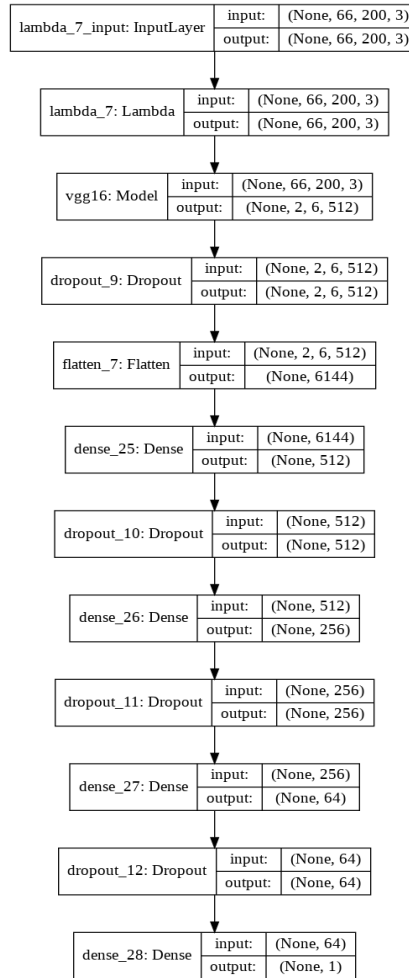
lambda_7_input: InputLayer
input: (None, 66, 200, 3)
output: (None, 66, 200, 3)

lambda_7: Lambda
input: (None, 66, 200, 3)
output: (None, 66, 200, 3)

vgg16: Model
input: (None, 66, 200, 3)
output: (None, 2, 6, 512)

dropout_9: Dropout
input: (None, 2, 6, 512)
output: (None, 2, 6, 512)

flatten_7: Flatten
input: (None, 2, 6, 512)
output: (None, 6144)

dense_25: Dense
input: (None, 6144)
output: (None, 512)

dropout_10: Dropout
input: (None, 512)
output: (None, 512)

dense_26: Dense
input: (None, 512)
output: (None, 256)

dropout_11: Dropout
input: (None, 256)
output: (None, 256)

dense_27: Dense
input: (None, 256)
output: (None, 64)

dropout_12: Dropout
input: (None, 64)
output: (None, 64)

dense_28: Dense
input: (None, 64)
output: (None, 1)